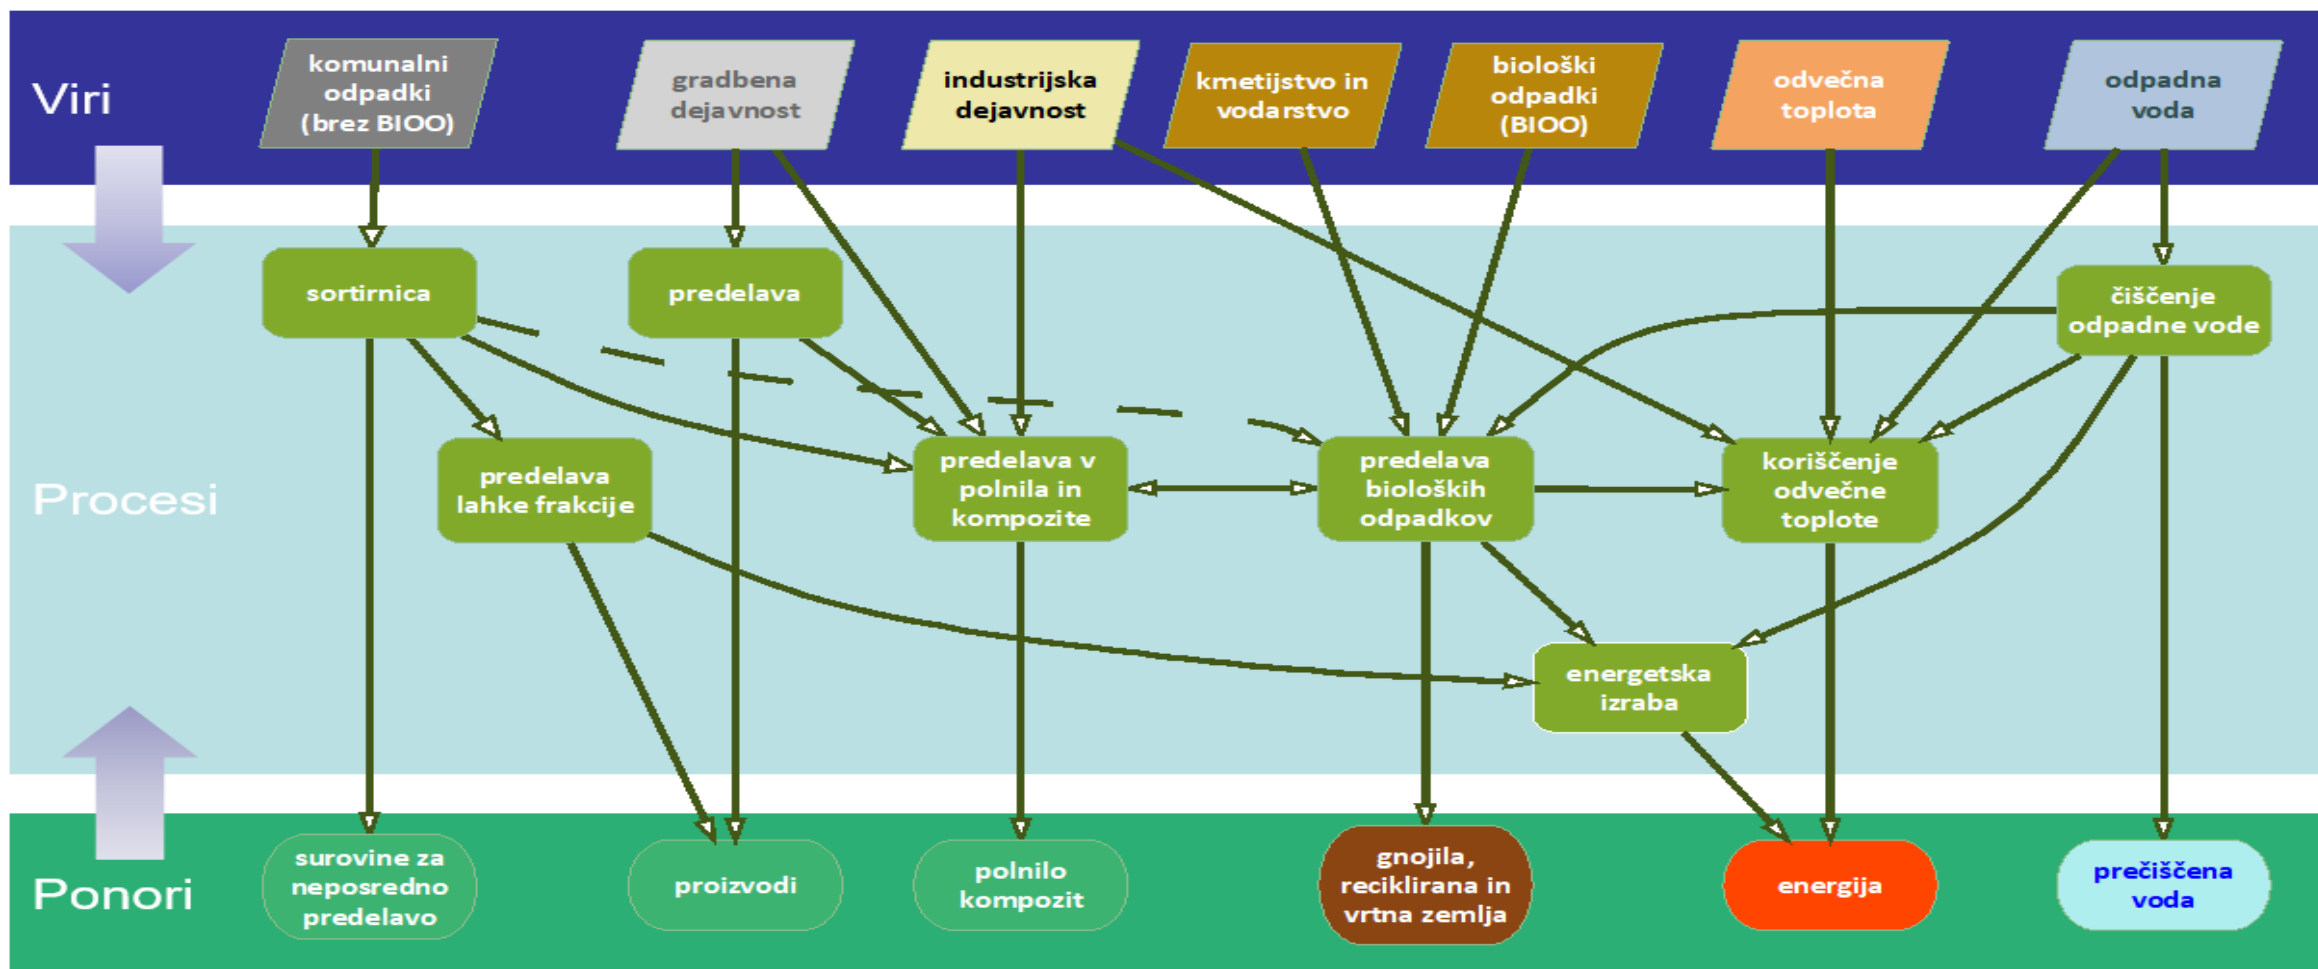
Viri

komunalni odpadki (brez BIOO)

gradbena dejavnost

industrijska dejavnost

kmetijstvo in vodarstvo

biološki odpadki (BIOO)

odvečna toplota

odpadna voda

Procesi

sortirnica

predelava

čiščenje odpadne vode

predelava lahke frakcije

predelava v polnila in kompozite

predelava bioloških odpadkov

koriščenje odvečne toplote

energetska izraba

Ponori

surovine za neposredno predelavo

proizvodi

polnilo kompozit

gnojila, reciklirana in vrtna zemlja

energija

prečiščena voda